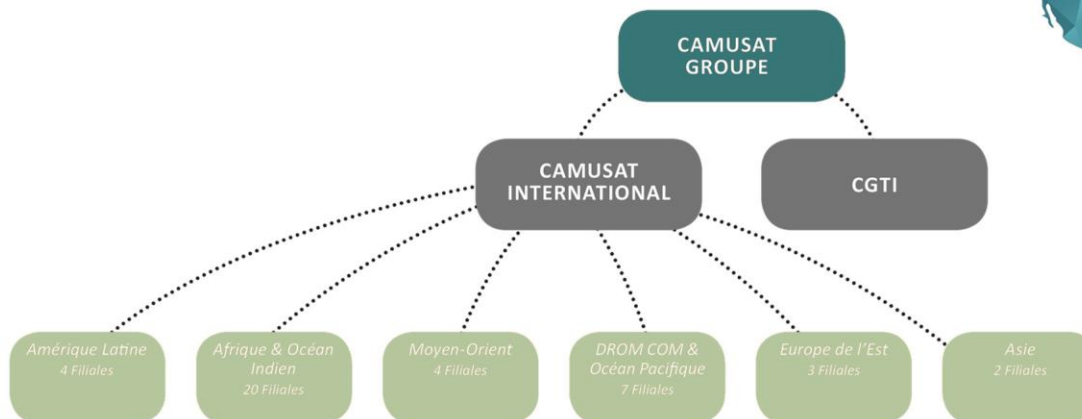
CAMUSAT GROUPE

CAMUSAT INTERNATIONAL

CGTI

Amérique Latine
4 Filiales

Afrique & Océan Indien
20 Filiales

Moyen-Orient
4 Filiales

DROM COM & Océan Pacifique
7 Filiales

Europe de l'Est
3 Filiales

Asie
2 Filiales